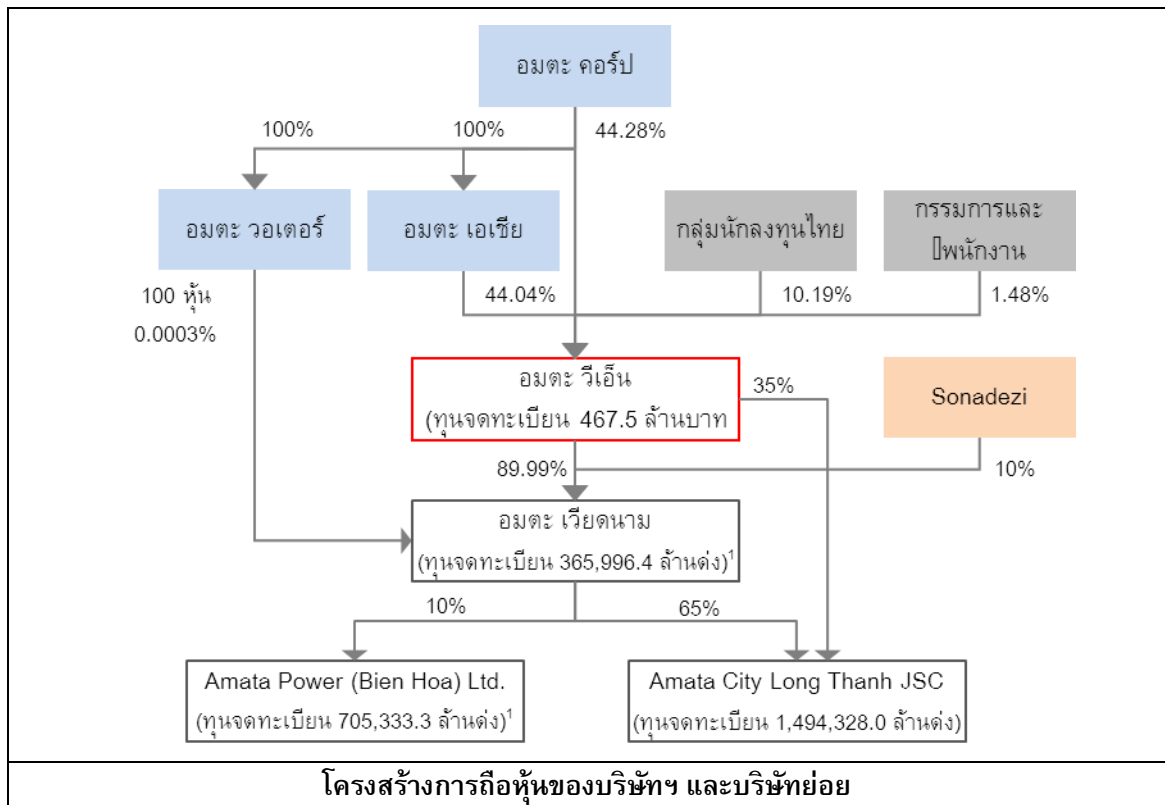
อมตะ คอร์ป

100%

100%

44.28%

อมตะ วอเตอร์

อมตะ เอเชีย

กลุ่มนักลงทุนไทย

กรรมการและ
พนักงาน

100 หุ้น
0.0003%

44.04%

10.19%

1.48%

อมตะ วีเอ็น
(ทุนจดทะเบียน 467.5 ล้านบาท

35%

Sonadezi

89.99%

10%

อมตะ เวียดนาม
(ทุนจดทะเบียน 365,996.4 ล้านด่ง)$^1$

10%

65%

Amata Power (Bien Hoa) Ltd.
(ทุนจดทะเบียน 705,333.3 ล้านด่ง)$^1$

Amata City Long Thanh JSC
(ทุนจดทะเบียน 1,494,328.0 ล้านด่ง)

โครงสร้างการถือหุ้นของบริษัทฯ และบริษัทย่อย